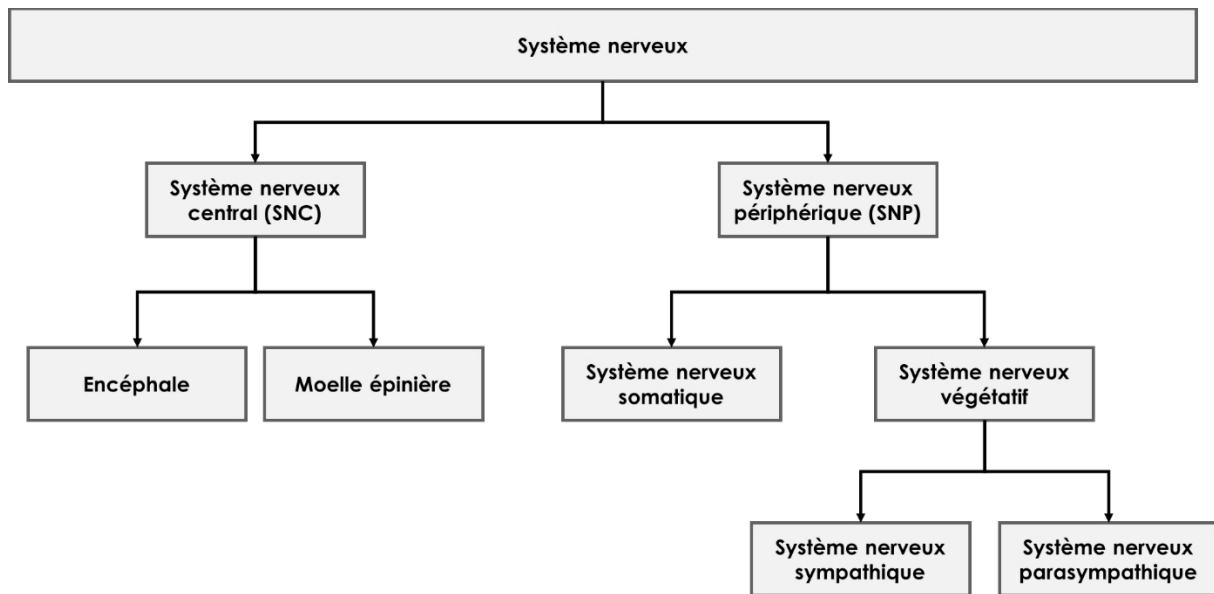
Système nerveux

Système nerveux central (SNC)

Système nerveux périphérique (SNP)

Encéphale

Moelle épinière

Système nerveux somatique

Système nerveux végétatif

Système nerveux sympathique

Système nerveux parasympathique